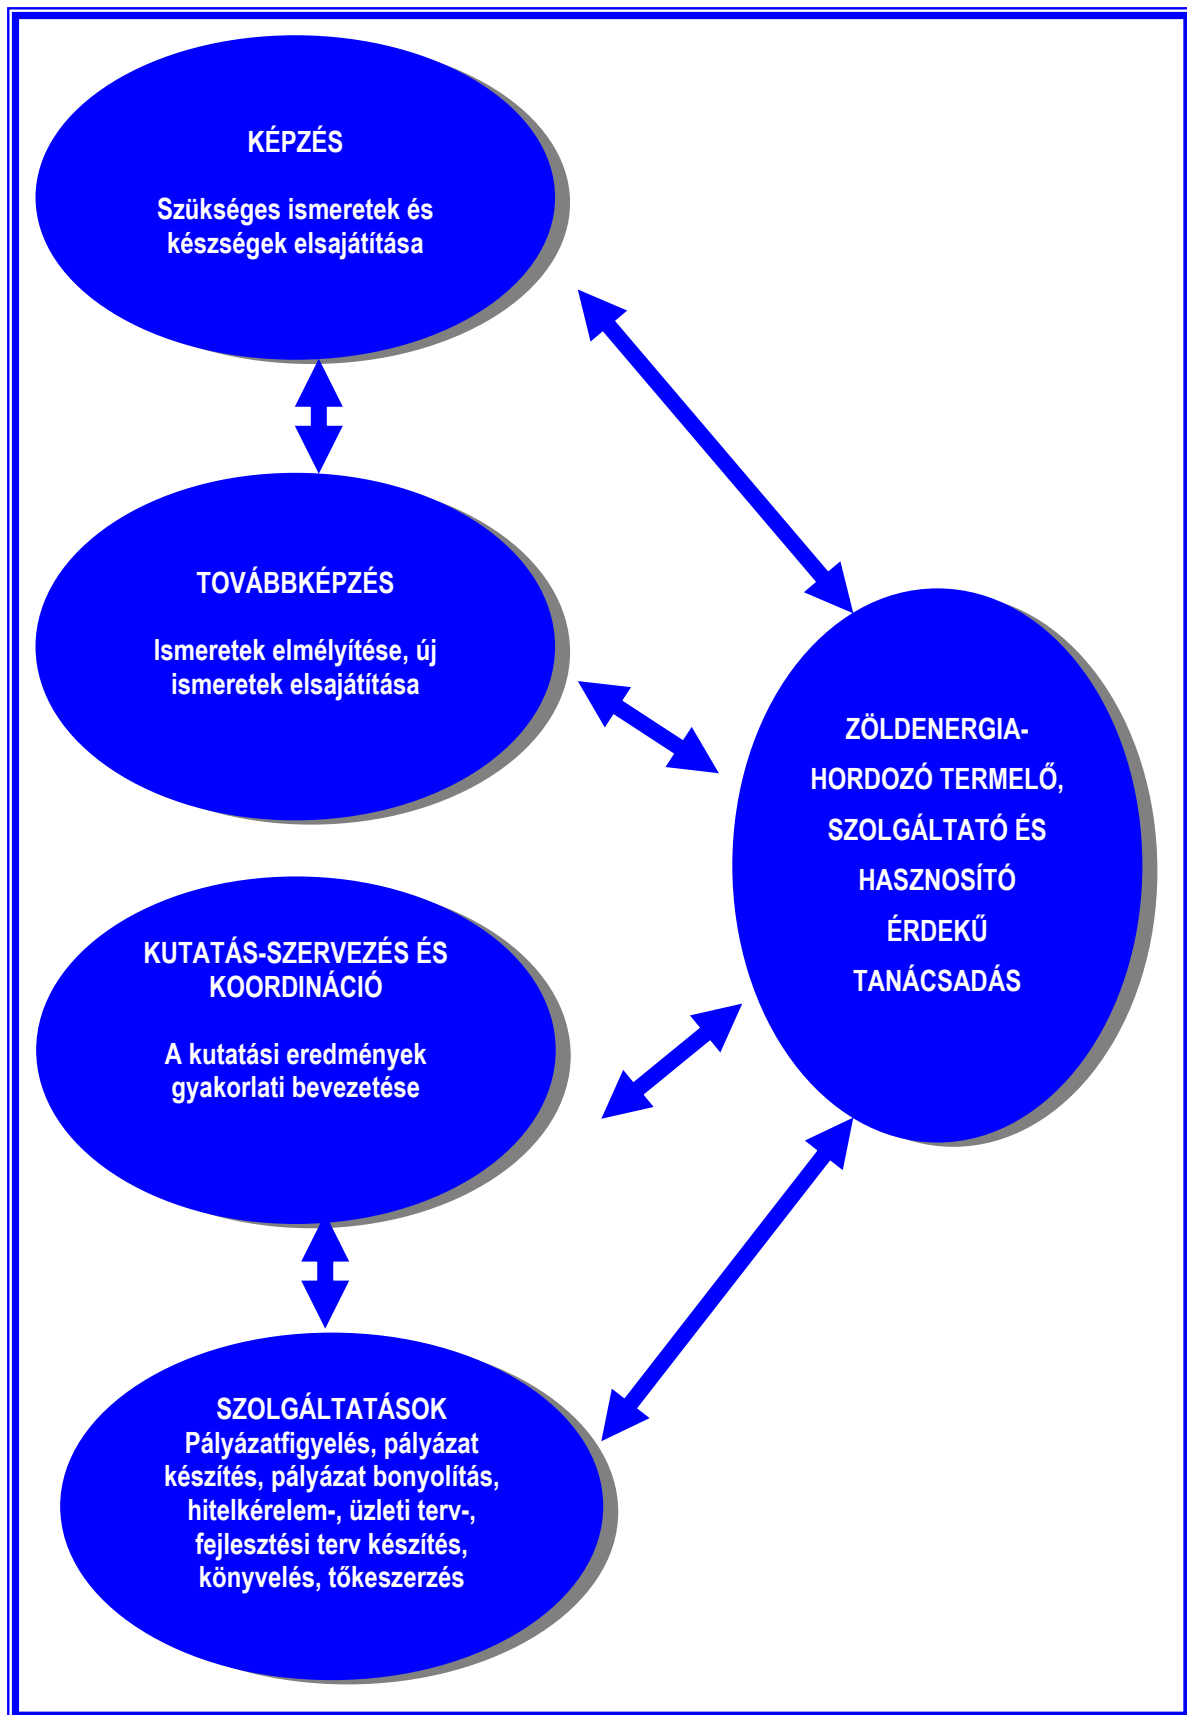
KÉPZÉS

Szükséges ismeretek és készségek elsajátítása

TOVÁBBKÉPZÉS

Ismeretek elmélyítése, új ismeretek elsajátítása

KUTATÁS-SZERVEZÉS ÉS KOORDINÁCIÓ

A kutatási eredmények gyakorlati bevezetése

SZOLGÁLTATÁSOK
Pályázatfigyelés, pályázat készítés, pályázat bonyolítás, hitelkérelem-, üzleti terv-, fejlesztési terv készítés, könyvelés, tőkeszerzés

ZÖLDENERGIA-HORDOZÓ TERMELŐ, SZOLGÁLTATÓ ÉS HASZNOSÍTÓ ÉRDEKŰ TANÁCSADÁS